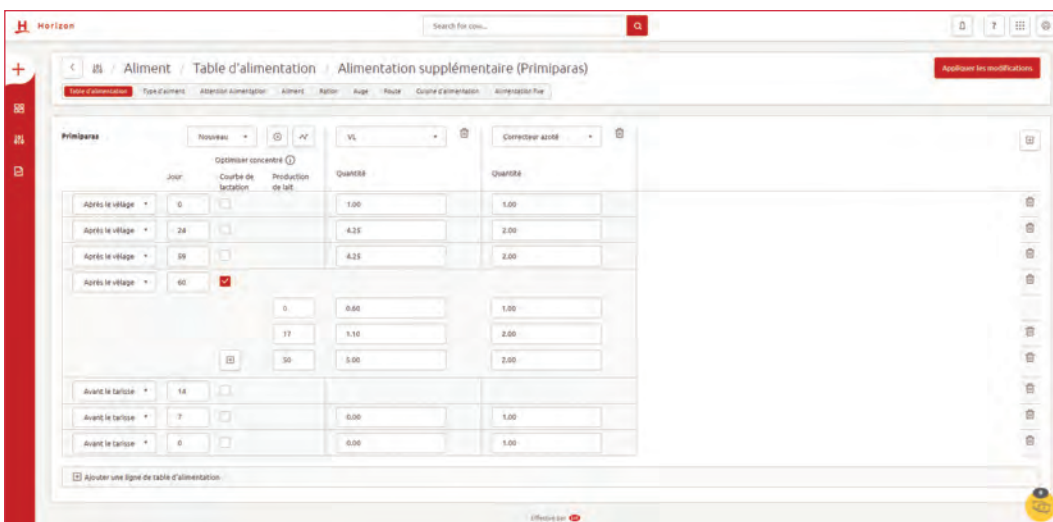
H Horizon

Search for cow...

Aliment / Table d'alimentation / Alimentation supplémentaire (Primiparas)

Appliquer les modifications

Table d'alimentation | Type d'aliment | Attention Alimentation | Aliment | Ration | Auge | Route | Courbe d'alimentation | Alimentation live

Primiparas

Nouveau

VL

Correcteur azoté

Optimiser concentré

| | Jour | Courbe de lactation | Production de lait | Quantité | Quantité |
|---|---|---|---|---|---|
| Après le vêlage | 0 | | | 1.00 | 1.00 |
| Après le vêlage | 24 | | | 4.25 | 2.00 |
| Après le vêlage | 59 | | | 4.25 | 2.00 |
| Après le vêlage | 60 | ✓ | | | |
| | | | 0 | 0.60 | 1.00 |
| | | | 17 | 1.10 | 2.00 |
| | | | 50 | 3.00 | 2.00 |
| Avant le tarisse | 14 | | | | |
| Avant le tarisse | 7 | | | 0.00 | 1.00 |
| Avant le tarisse | 0 | | | 0.00 | 1.00 |

Ajouter une ligne de table d'alimentation

Effective par